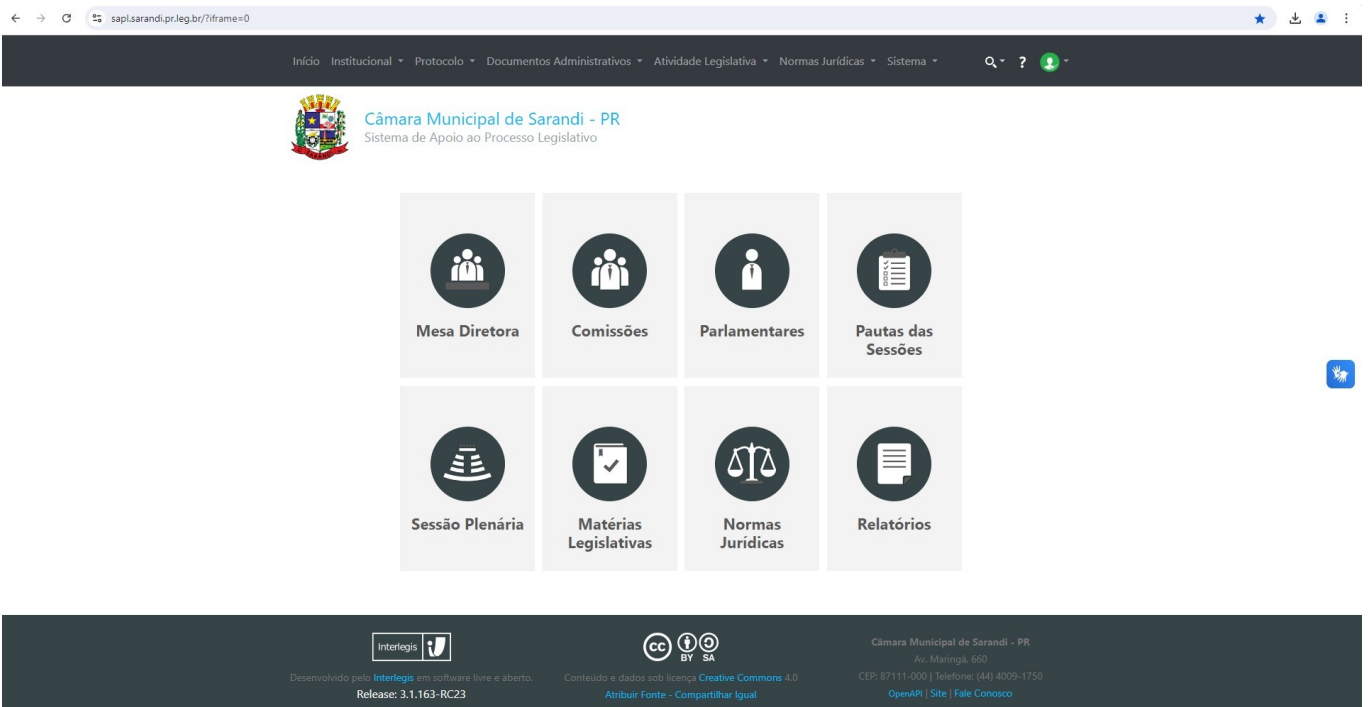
sapl.sarandi.pr.leg.br/?iframe=0

Início Institucional Protocolo Documentos Administrativos Atividade Legislativa Normas Jurídicas Sistema

?

Câmara Municipal de Sarandi - PR
Sistema de Apoio ao Processo Legislativo

Mesa Diretora

Comissões

Parlamentares

Pautas das Sessões

Sessão Plenária

Matérias Legislativas

Normas Jurídicas

Relatórios

Interlegis

Desenvolvido pelo Interlegis em software livre e aberto.
Release: 3.1.163-RC23

BY SA

Conteúdo e dados sob licença Creative Commons 4.0
Atribuir Fonte - Compartilhar Igual

Câmara Municipal de Sarandi - PR
Av. Maringá, 660
CEP: 87111-000 | Telefone: (44) 4009-1750
OpenAPI | Site | Fale Conosco